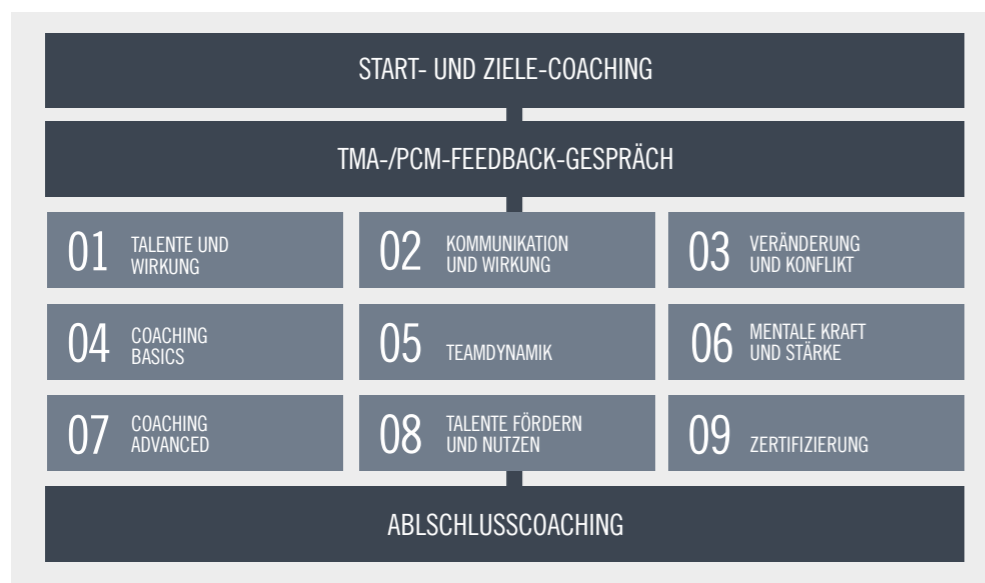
START- UND ZIELE-COACHING

TMA-/PCM-FEEDBACK-GESPRÄCH

01 TALENTE UND WIRKUNG

02 KOMMUNIKATION UND WIRKUNG

03 VERÄNDERUNG UND KONFLIKT

04 COACHING BASICS

05 TEAMDYNAMIK

06 MENTALE KRAFT UND STÄRKE

07 COACHING ADVANCED

08 TALENTE FÖRDERN UND NUTZEN

09 ZERTIFIZIERUNG

ABLSCHLUSSCOACHING